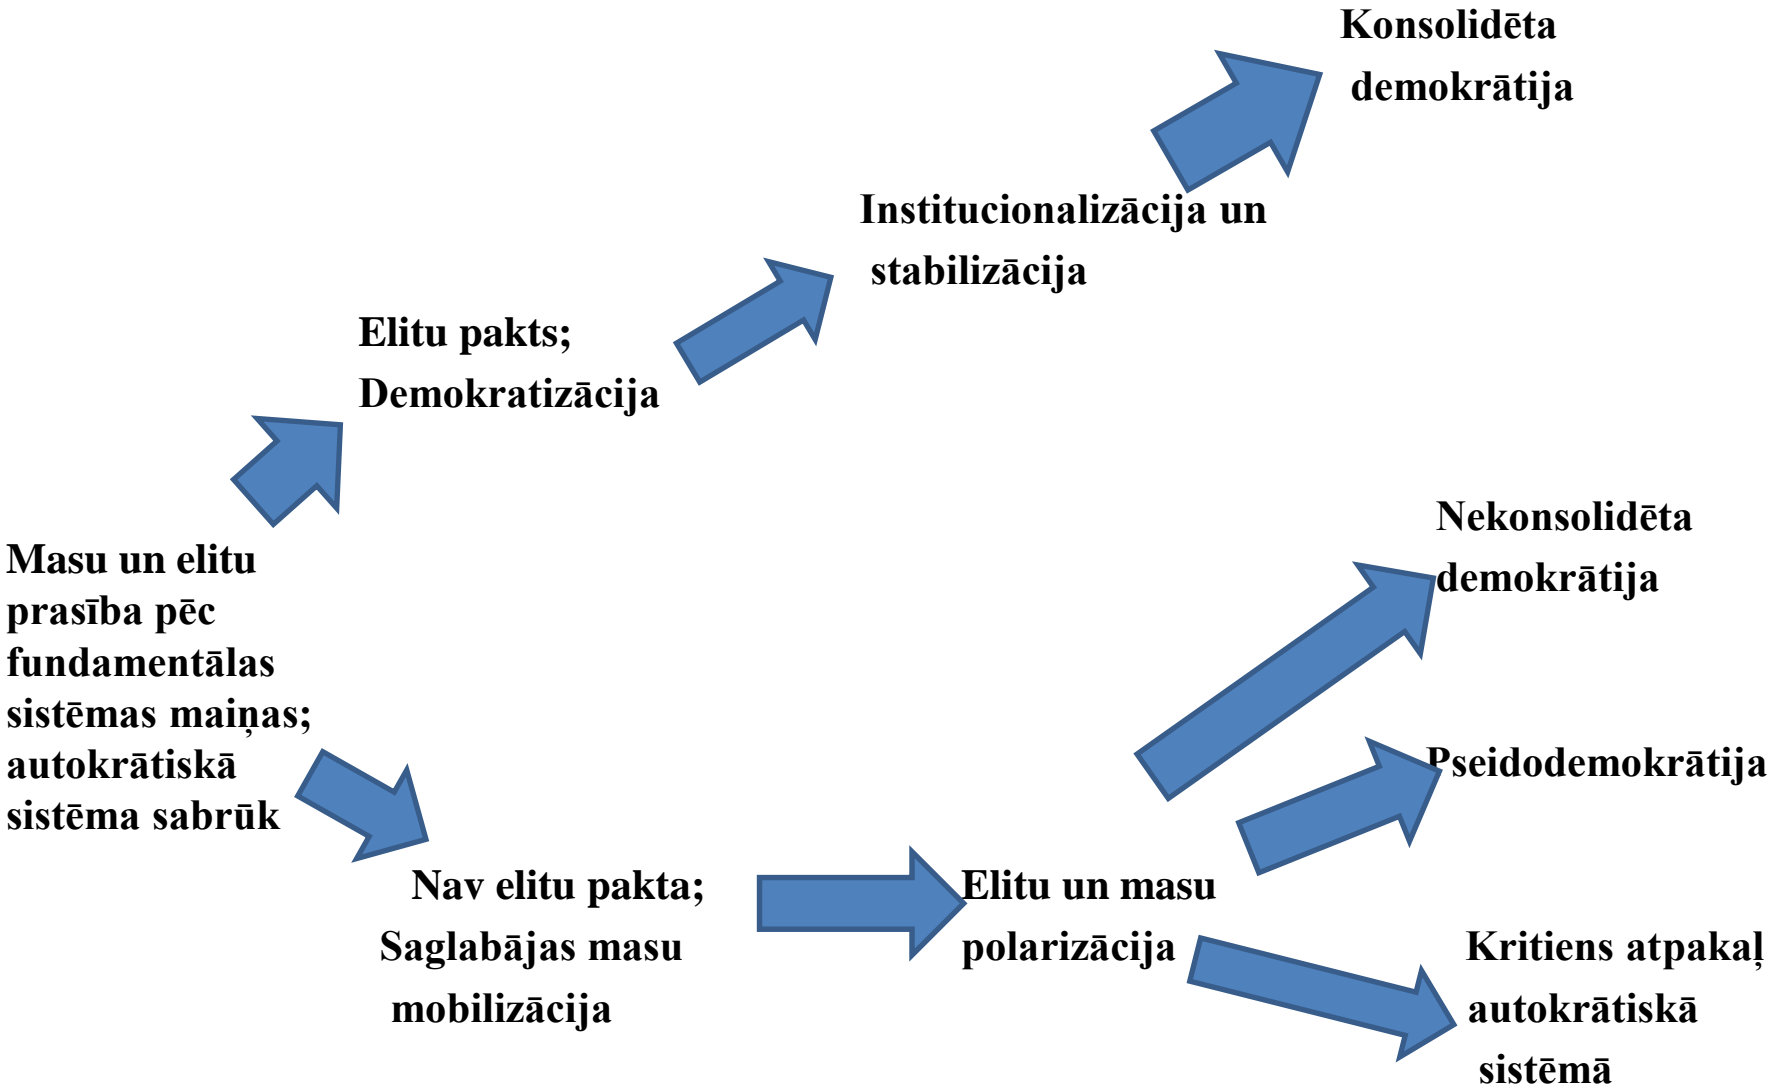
Konsolidēta demokrātija

Institucionalizācija un stabilizācija

Elitu pakts; Demokratizācija

Masu un elitu prasība pēc fundamentālas sistēmas maiņas; autokrātiskā sistēma sabrūk

Nekonsolidēta demokrātija

Pseidodemokrātija

Nav elitu pakta; Saglabājas masu mobilizācija

Elitu un masu polarizācija

Kritiens atpakaļ autokrātiskā sistēmā